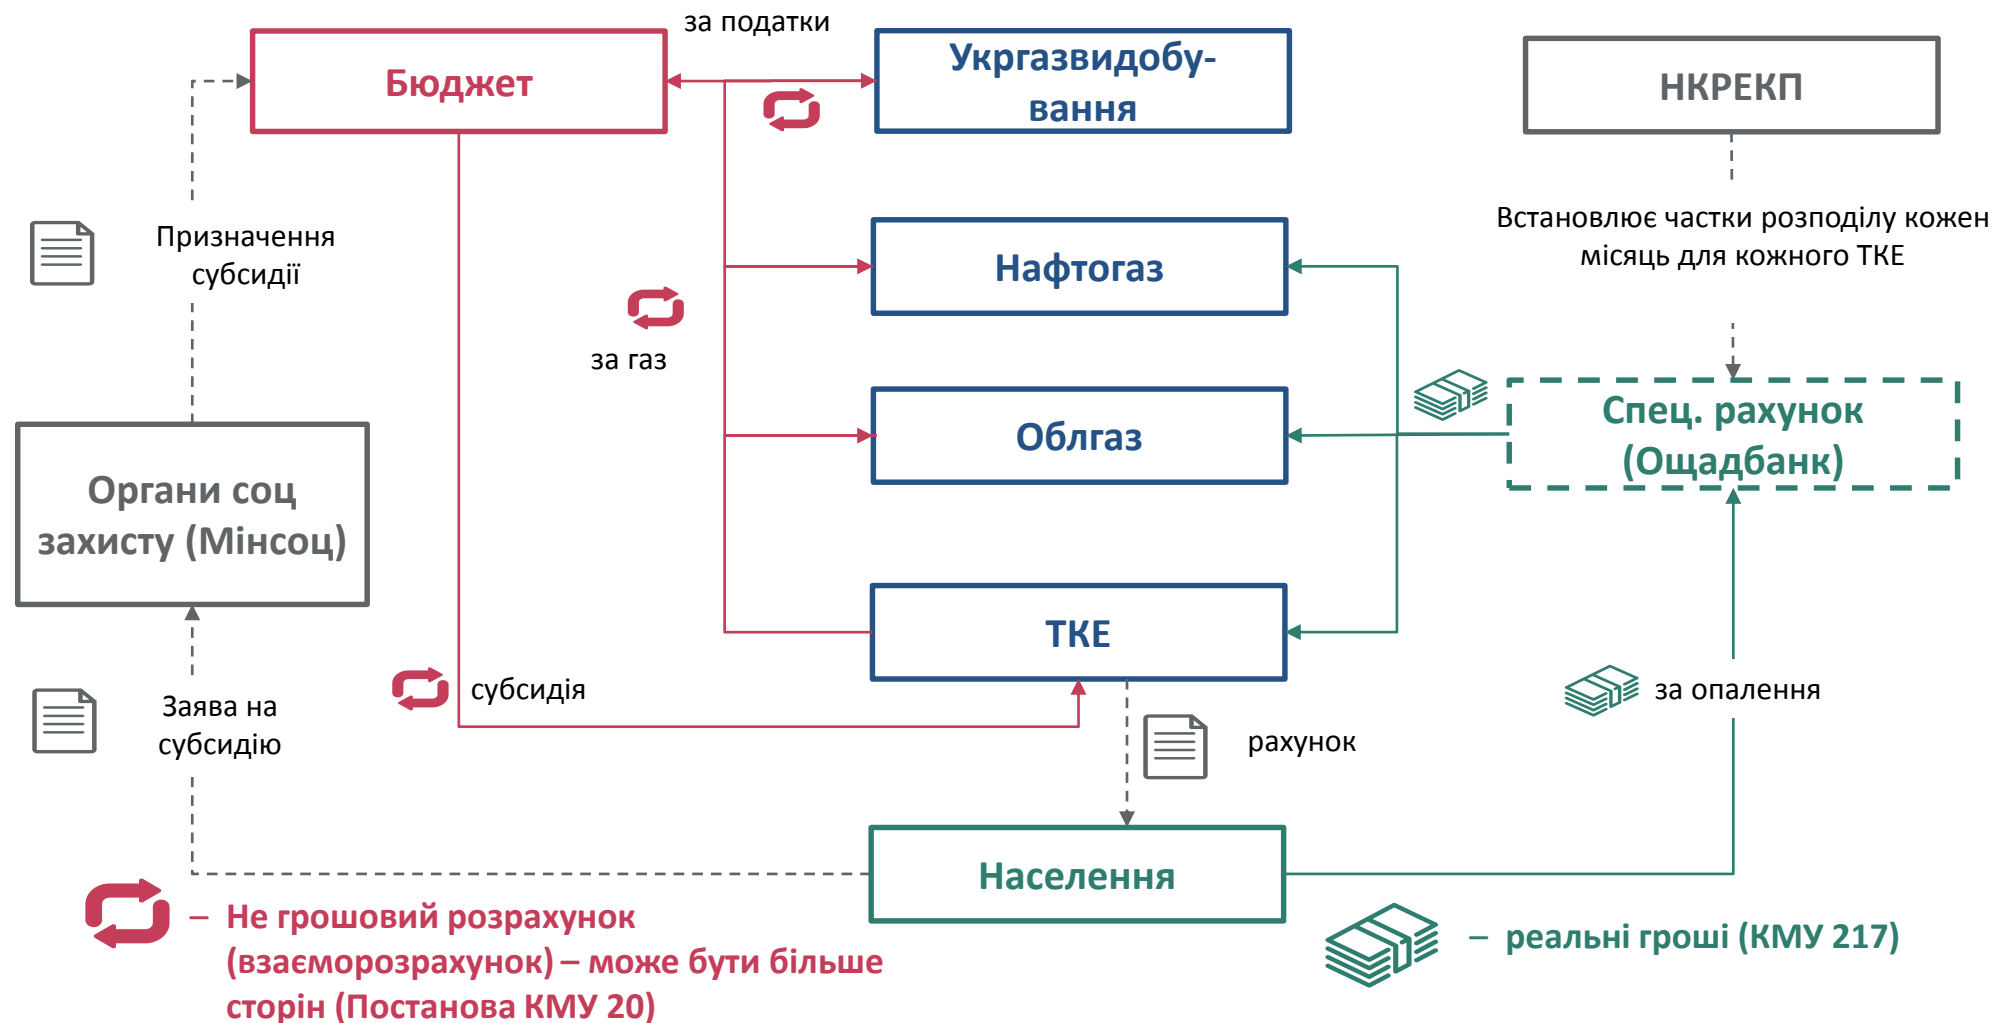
за податки

Бюджет

Укргазвидобування

НКРЕКП

Призначення субсидії

Встановлює частки розподілу кожен місяць для кожного ТКЕ

Нафтогаз

за газ

Облгаз

Спец. рахунок (Ощадбанк)

Органи соц захисту (Мінсоц)

ТКЕ

субсидія

за опалення

Заява на субсидію

рахунок

Населення

– Не грошовий розрахунок (взаєморозрахунок) – може бути більше сторін (Постанова КМУ 20)

– реальні гроші (КМУ 217)